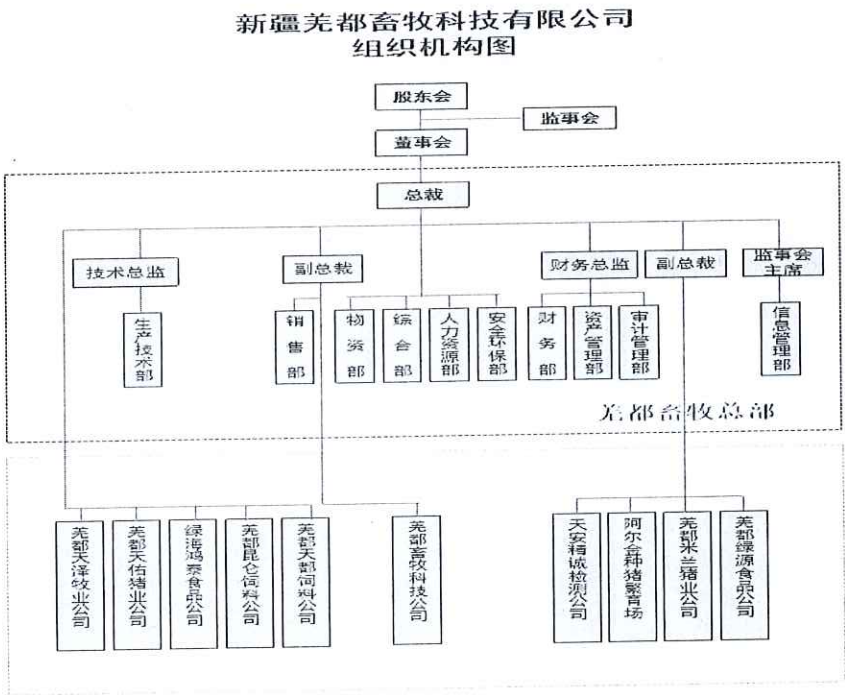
新疆羌都畜牧科技有限公司
组织机构图

股东会

监事会

董事会

总裁

技术总监

副总裁

财务总监

副总裁

监事会主席

生产技术部

销售部

物资部

综合部

人力资源部

安全环保部

财务部

资产管理部

审计管理部

信息管理部

羌都畜牧总部

羌都天泽牧业公司

羌都天佑猪业公司

绿海鸿泰食品公司

羌都昆仑饲料公司

羌都天都饲料公司

羌都畜牧科技公司

天安精诚检测公司

阿尔金种猪繁育场

羌都米兰猪业公司

羌都绿源食品公司